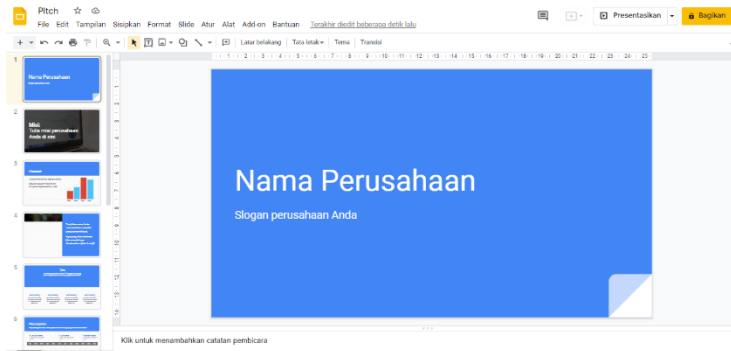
Pitch

File Edit Tampilan Sisipkan Format Slide Atur Alat Add-on Bantuan Terakhir diedit beberapa detik lalu

Presentasikan

Bagikan

Latar belakang Tata letak Tema Transisi

1 2 3 4 5 6 7 8 9 10 11 12 13 14 15 16 17 18 19 20 21 22 23 24 25

1

Nama Perusahaan

2

Misi
Tulis misi perusahaan Anda di sini

3

4

5

6

Nama Perusahaan

Slogan perusahaan Anda

Klik untuk menambahkan catatan pembicara